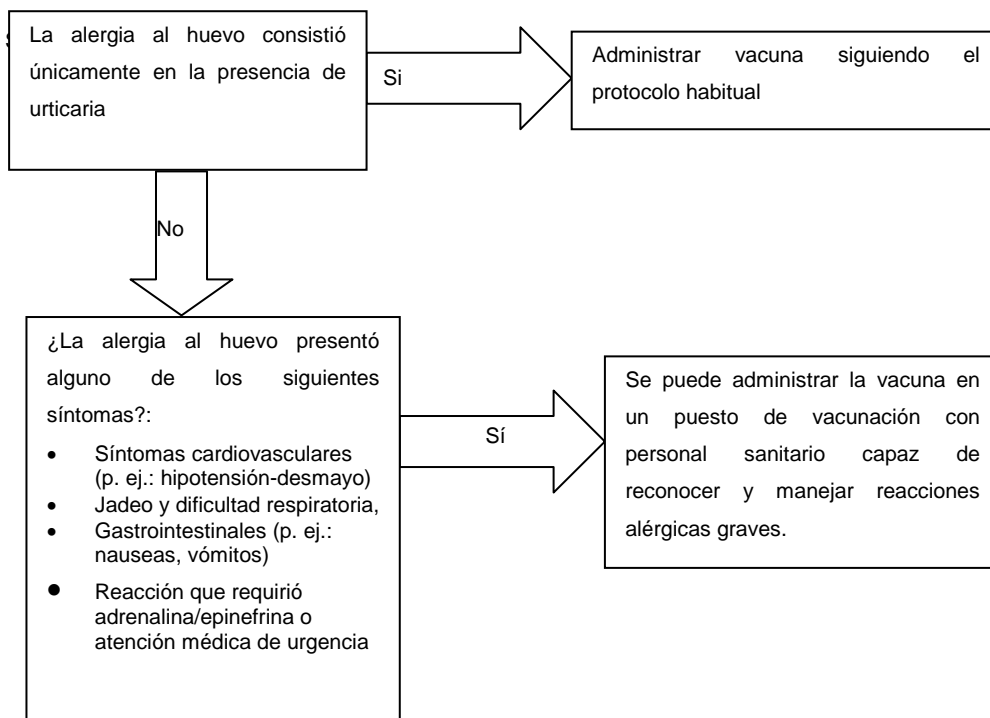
La alergia al huevo consistió únicamente en la presencia de urticaria

Si

Administrar vacuna siguiendo el protocolo habitual

No

¿La alergia al huevo presentó alguno de los siguientes síntomas?:

- Síntomas cardiovasculares (p. ej.: hipotensión-desmayo)
- Jadeo y dificultad respiratoria,
- Gastrointestinales (p. ej.: nauseas, vómitos)
- Reacción que requirió adrenalina/epinefrina o atención médica de urgencia

Sí

Se puede administrar la vacuna en un puesto de vacunación con personal sanitario capaz de reconocer y manejar reacciones alérgicas graves.